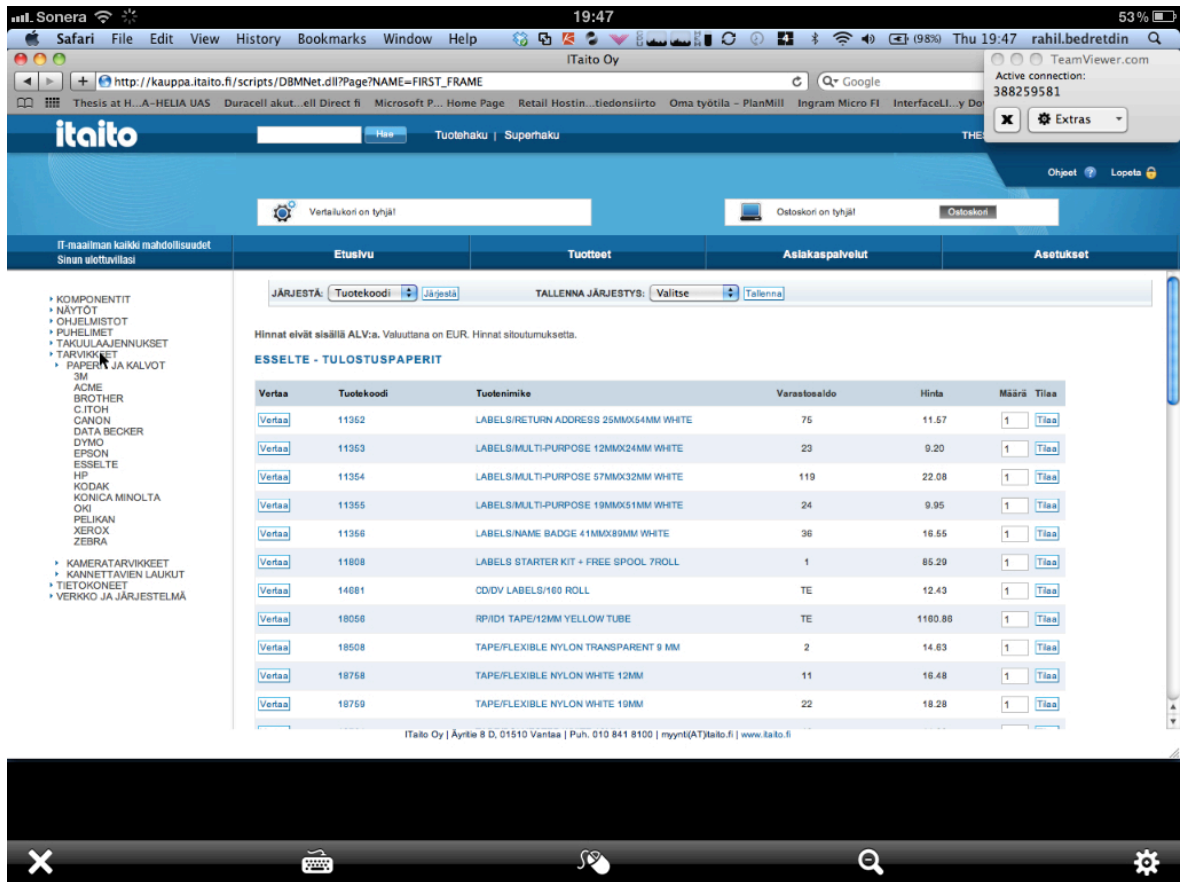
Sonera 19:47 53%

Safari File Edit View History Bookmarks Window Help (98%) Thu 19:47 rahil.bedretdin

ITaito Oy

http://kauppa.itaito.fi/scripts/DBMNet.dll?Page?NAME=FIRST_FRAME Google

Thesis at H...A-HELIA UAS Duracell akut...ell Direct fi Microsoft P... Home Page Retail Hostin...tiedonsiirto Oma työtila - PlanMill Ingram Micro FI InterfaceL...y Do

TeamViewer.com
Active connection:
388259581
Extras

itaito Hae Tuotehaku | Superhaku THE

Ohjeet Lopeta

Vertailukori on tyhjä!

Ostoskori on tyhjä! Ostoskori

IT-maailman kaikki mahdollisuudet Sinun ulottuvillasi

Etusivu Tuotteet Asiakaspalvelut Asetukset

KOMPONENTIT
NÄYTÖT
OHJELMISTOT
PUHELIMET
TAKUULAAJENNUKSET
TARVIKKEET
PAPERIT JA KALVOT
3M
ACME
BROTHER
C.ITOH
CANON
DATA BECKER
DYMO
EPSON
ESSELTE
HP
KODAK
KONICA MINOLTA
OKI
PELIKAN
XEROX
ZEBRA
KAMERATARVIKKEET
KANNETTAVIEN LAUKUT
TIETOKONEET
VERKKO JA JÄRJESTELMÄ

JÄRJESTÄ: Tuotekoodi Järjestä TALLENNA JÄRJESTYS: Valitse Tallenna

Hinnat eivät sisällä ALV:a. Valuuttana on EUR. Hinnat sitoutumuksetta.

ESSELTE - TULOSTUSPAPERIT

| Vertaa | Tuotekoodi | Tuotenimike | Varastosaldo | Hinta | Määrä | Tilaa |
|---|---|---|---|---|---|---|
| Vertaa | 11352 | LABELS/RETURN ADDRESS 25MMX54MM WHITE | 75 | 11.57 | 1 | Tilaa |
| Vertaa | 11353 | LABELS/MULTI-PURPOSE 12MMX24MM WHITE | 23 | 9.20 | 1 | Tilaa |
| Vertaa | 11354 | LABELS/MULTI-PURPOSE 57MMX32MM WHITE | 119 | 22.08 | 1 | Tilaa |
| Vertaa | 11355 | LABELS/MULTI-PURPOSE 19MMX51MM WHITE | 24 | 9.95 | 1 | Tilaa |
| Vertaa | 11356 | LABELS/NAME BADGE 41MMX89MM WHITE | 36 | 16.55 | 1 | Tilaa |
| Vertaa | 11808 | LABELS STARTER KIT + FREE SPOOL 7ROLL | 1 | 85.29 | 1 | Tilaa |
| Vertaa | 14681 | CD/DV LABELS/160 ROLL | TE | 12.43 | 1 | Tilaa |
| Vertaa | 18056 | RP/ID1 TAPE/12MM YELLOW TUBE | TE | 1160.88 | 1 | Tilaa |
| Vertaa | 18508 | TAPE/FLEXIBLE NYLON TRANSPARENT 9 MM | 2 | 14.63 | 1 | Tilaa |
| Vertaa | 18758 | TAPE/FLEXIBLE NYLON WHITE 12MM | 11 | 16.48 | 1 | Tilaa |
| Vertaa | 18759 | TAPE/FLEXIBLE NYLON WHITE 19MM | 22 | 18.28 | 1 | Tilaa |

ITaito Oy | Äyritie 8 D, 01510 Vantaa | Puh. 010 841 8100 | myynti(AT)itaito.fi | www.itaito.fi